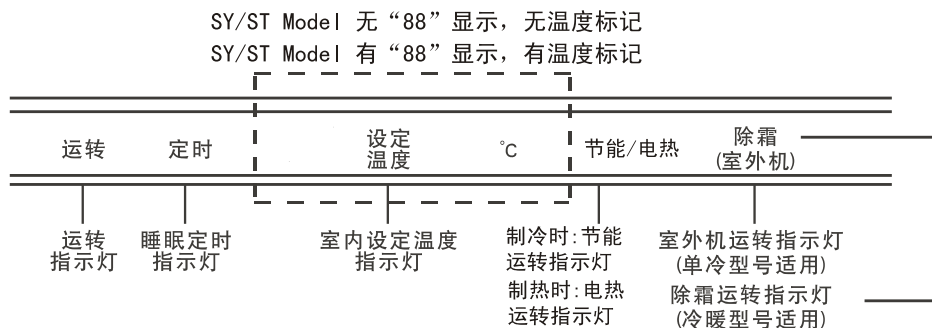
SY/ST Model 无“88”显示，无温度标记
SY/ST Model 有“88”显示，有温度标记

运转

定时

设定
温度

°C

节能/电热

除霜
(室外机)

运转
指示灯

睡眠定时
指示灯

室内设定温度
指示灯

制冷时:节能
运转指示灯
制热时:电热
运转指示灯

室外机运转指示灯
(单冷型号适用)
除霜运转指示灯
(冷暖型号适用)